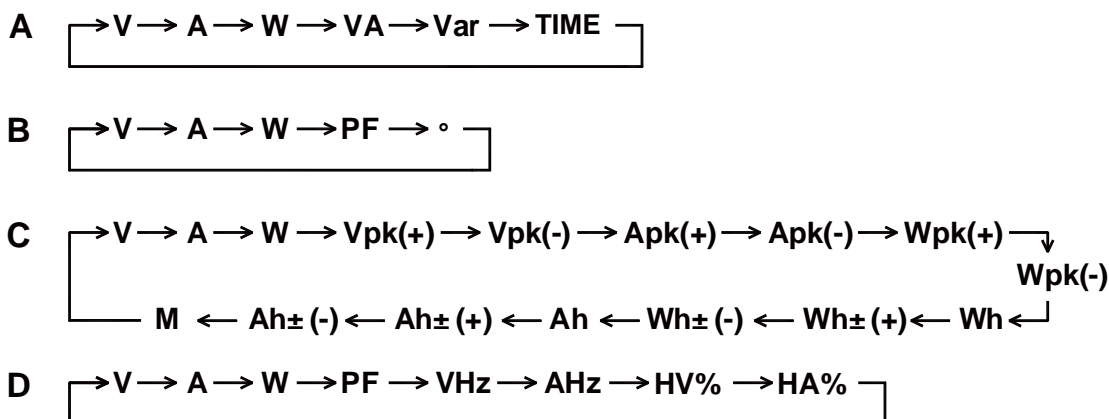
A $\rightarrow$ V $\rightarrow$ A $\rightarrow$ W $\rightarrow$ VA $\rightarrow$ Var $\rightarrow$ TIME

B $\rightarrow$ V $\rightarrow$ A $\rightarrow$ W $\rightarrow$ PF $\rightarrow$ °

C $\rightarrow$ V $\rightarrow$ A $\rightarrow$ W $\rightarrow$ Vpk(+) $\rightarrow$ Vpk(-) $\rightarrow$ Apk(+) $\rightarrow$ Apk(-) $\rightarrow$ Wpk(+) $\rightarrow$ Wpk(-)

M $\leftarrow$ Ah± (-) $\leftarrow$ Ah± (+) $\leftarrow$ Ah $\leftarrow$ Wh± (-) $\leftarrow$ Wh± (+) $\leftarrow$ Wh $\leftarrow$

D $\rightarrow$ V $\rightarrow$ A $\rightarrow$ W $\rightarrow$ PF $\rightarrow$ VHz $\rightarrow$ AHz $\rightarrow$ HV% $\rightarrow$ HA%